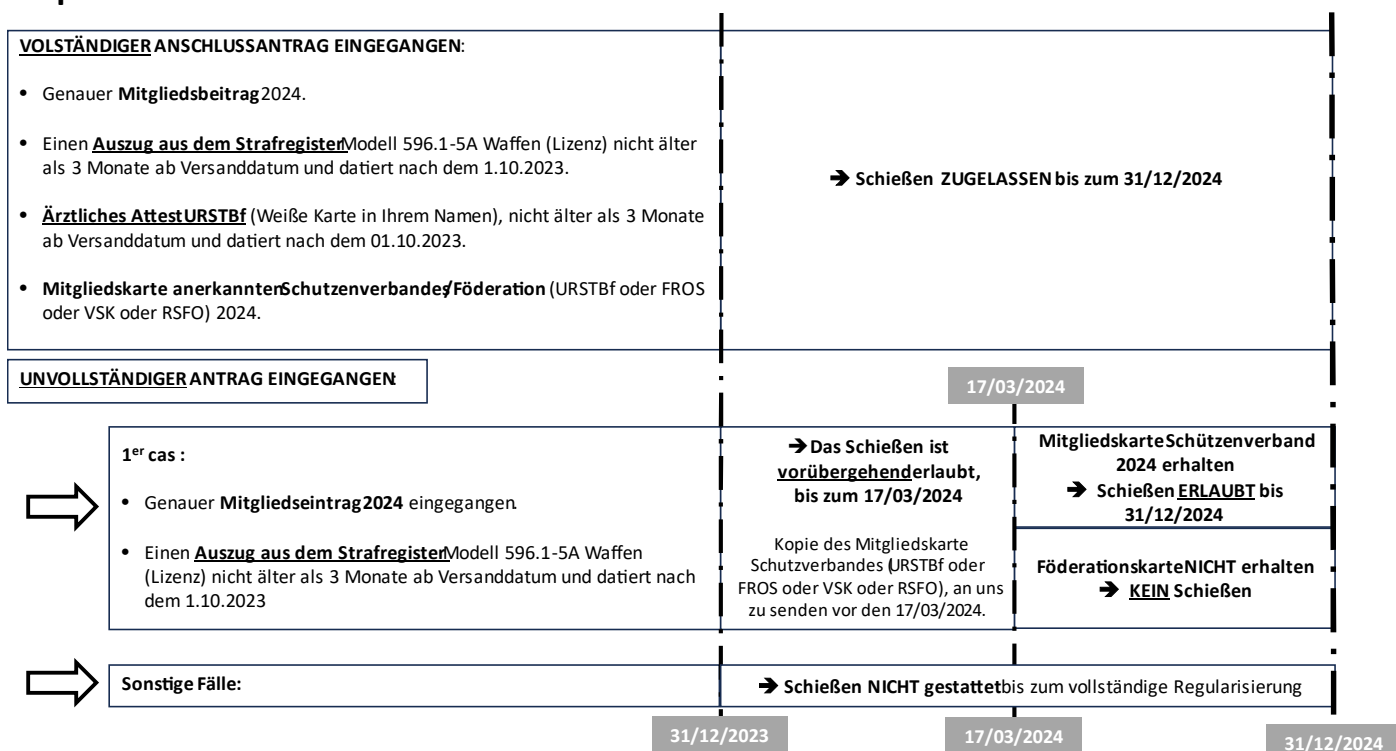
VOLSTÄNDIGER ANSCHLUSSANTRAG EINGEGANGEN:

• Genauer Mitgliedsbeitrag 2024.

• Einen Auszug aus dem Strafregister Modell 596.1-5A Waffen (Lizenz) nicht älter als 3 Monate ab Versanddatum und datiert nach dem 1.10.2023.

• Ärztliches Attest URSTBf (Weiße Karte in Ihrem Namen), nicht älter als 3 Monate ab Versanddatum und datiert nach dem 01.10.2023.

• Mitgliedskarte anerkannten Schutzenverbandes/Föderation (URSTBf oder FROS oder VSK oder RSFO) 2024.

➔ Schießen ZUGELASSEN bis zum 31/12/2024

UNVOLLSTÄNDIGER ANTRAG EINGEGANGEN:

17/03/2024

1$^{er}$ cas :

• Genauer Mitgliedseintrag 2024 eingegangen.

• Einen Auszug aus dem Strafregister Modell 596.1-5A Waffen (Lizenz) nicht älter als 3 Monate ab Versanddatum und datiert nach dem 1.10.2023

➔ Das Schießen ist vorübergehend erlaubt, bis zum 17/03/2024

Kopie des Mitgliedskarte Schutzverbandes (URSTBf oder FROS oder VSK oder RSFO), an uns zu senden vor den 17/03/2024.

Mitgliedskarte Schützenverband 2024 erhalten
➔ Schießen ERLAUBT bis 31/12/2024

Föderationskarte NICHT erhalten
➔ KEIN Schießen

Sonstige Fälle:

➔ Schießen NICHT gestattet bis zum vollständige Regularisierung

31/12/2023

17/03/2024

31/12/2024